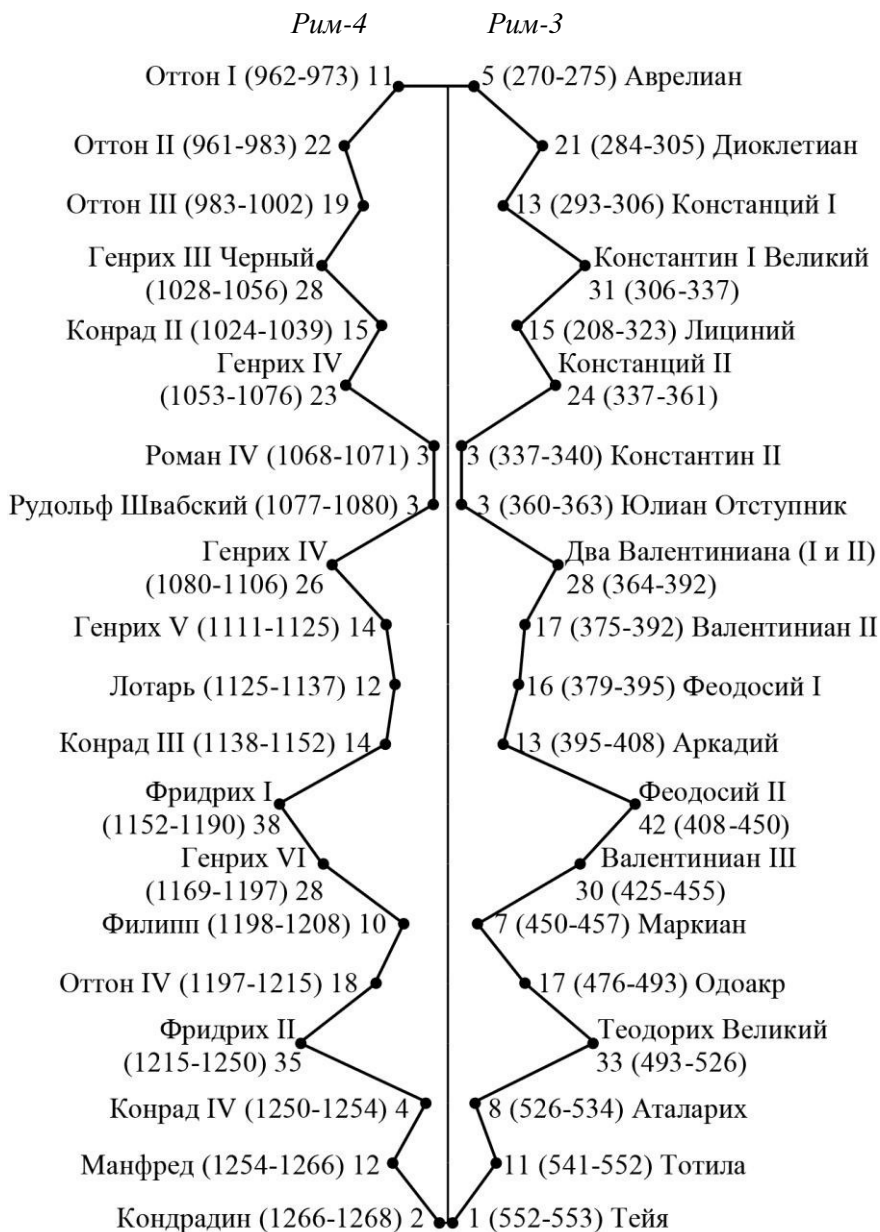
Рим-4 Рим-3

Оттон I (962-973) 11
5 (270-275) Аврелиан

Оттон II (961-983) 22
21 (284-305) Диоклетиан

Оттон III (983-1002) 19
13 (293-306) Констанций I

Генрих III Черный (1028-1056) 28
Константин I Великий 31 (306-337)

Конрад II (1024-1039) 15
15 (208-323) Лициний

Генрих IV (1053-1076) 23
Констанций II 24 (337-361)

Роман IV (1068-1071) 3
3 (337-340) Константин II

Рудольф Швабский (1077-1080) 3
3 (360-363) Юлиан Отступник

Генрих IV (1080-1106) 26
Два Валентиниана (I и II) 28 (364-392)

Генрих V (1111-1125) 14
17 (375-392) Валентиниан II

Лотарь (1125-1137) 12
16 (379-395) Феодосий I

Конрад III (1138-1152) 14
13 (395-408) Аркадий

Фридрих I (1152-1190) 38
Феодосий II 42 (408-450)

Генрих VI (1169-1197) 28
Валентиниан III 30 (425-455)

Филипп (1198-1208) 10
7 (450-457) Маркиан

Оттон IV (1197-1215) 18
17 (476-493) Одоакр

Фридрих II (1215-1250) 35
Теодорих Великий 33 (493-526)

Конрад IV (1250-1254) 4
8 (526-534) Аталарих

Манфред (1254-1266) 12
11 (541-552) Тотила

Кондрадин (1266-1268) 2
1 (552-553) Тейя